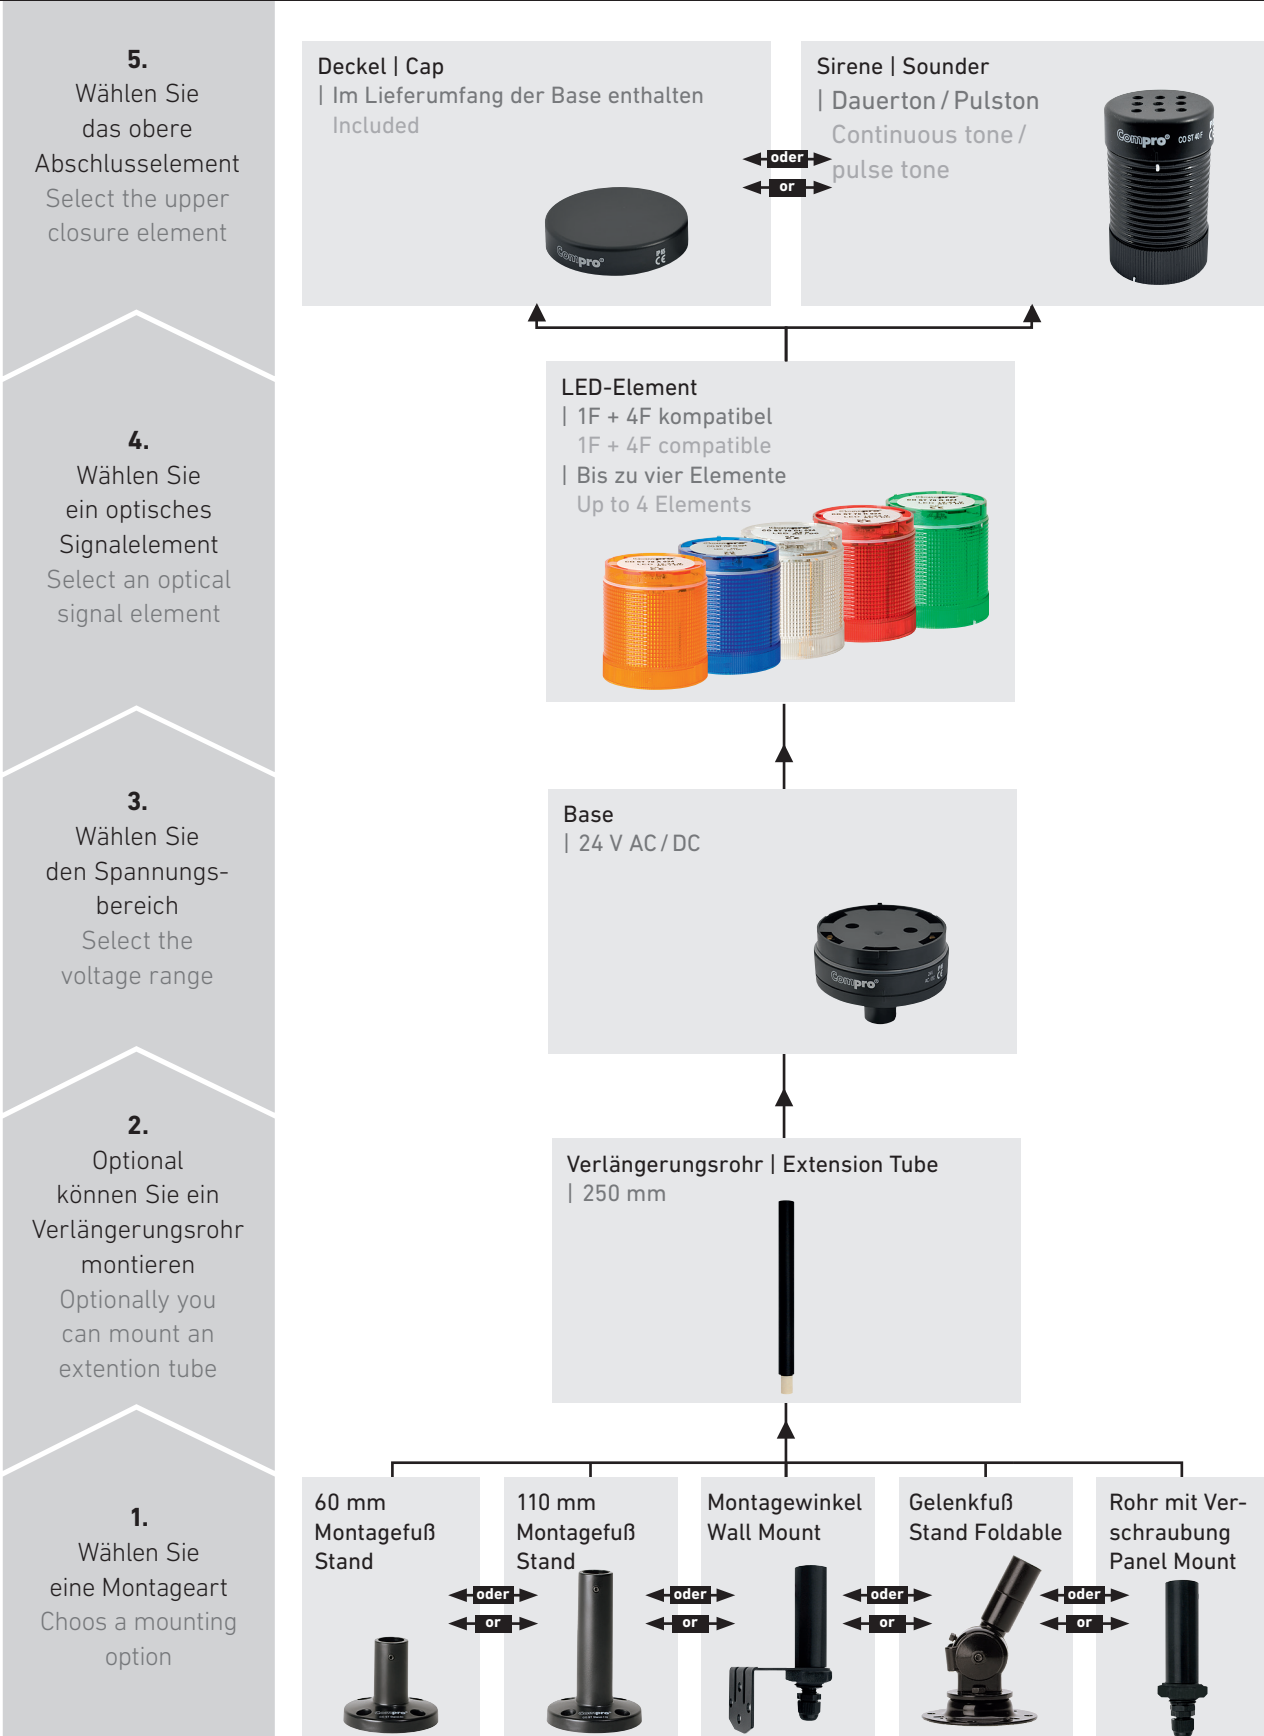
5.
Wählen Sie das obere Abschlusselement
Select the upper closure element

4.
Wählen Sie ein optisches Signalelement
Select an optical signal element

3.
Wählen Sie den Spannungsbereich
Select the voltage range

2.
Optional können Sie ein Verlängerungsrohr montieren
Optionally you can mount an extention tube

1.
Wählen Sie eine Montageart
Choos a mounting option

Deckel | Cap
| Im Lieferumfang der Base enthalten
Included

oder
or

Sirene | Sounder
| Dauerton / Pulston
Continuous tone / pulse tone

LED-Element
| 1F + 4F kompatibel
1F + 4F compatible
| Bis zu vier Elemente
Up to 4 Elements

Base
| 24 V AC / DC

Verlängerungsrohr | Extension Tube
| 250 mm

60 mm Montagefuß Stand

oder
or

110 mm Montagefuß Stand

oder
or

Montagewinkel Wall Mount

oder
or

Gelenkfuß Stand Foldable

oder
or

Rohr mit Verschraubung Panel Mount